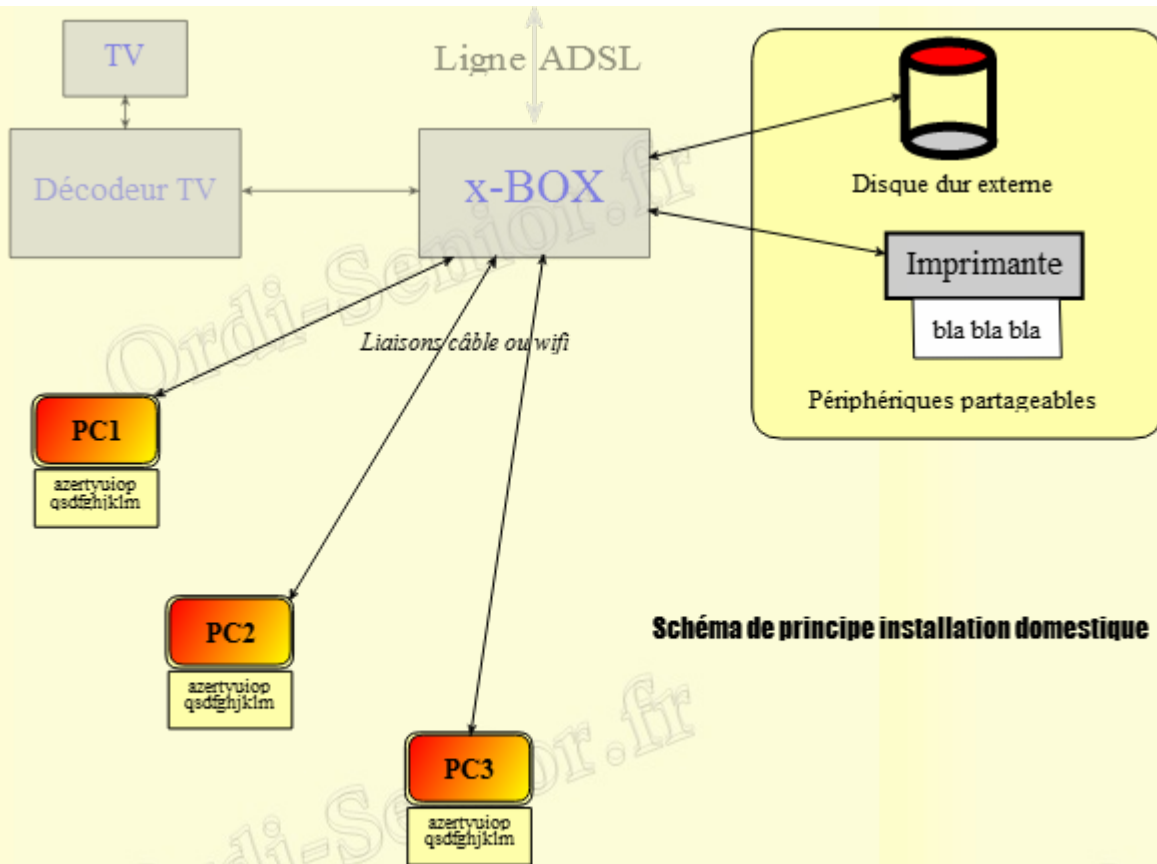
TV

Ligne ADSL

Décodeur TV

x-BOX

Disque dur externe

Imprimante

bla bla bla

Périphériques partageables

Liaisons câble ou wifi

PC1

azertyuiop
qsdfghjklm

PC2

azertyuiop
qsdfghjklm

Schéma de principe installation domestique

PC3

azertyuiop
qsdfghjklm

Ordi-Senior.fr

Ordi-Senior.fr